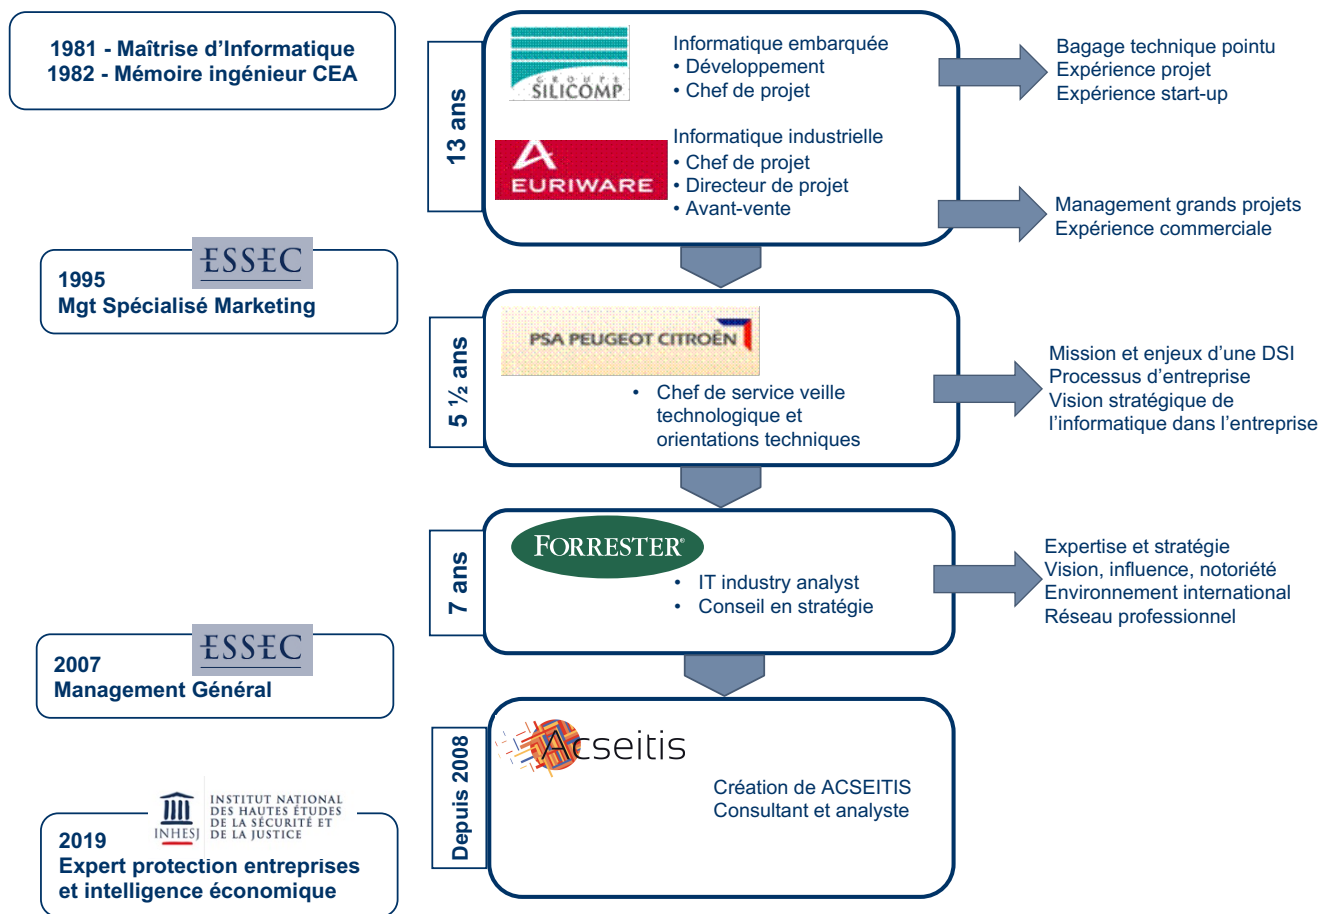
1981 - Maîtrise d'Informatique
1982 - Mémoire ingénieur CEA

13 ans

GROUPE SILICOMP

Informatique embarquée
• Développement
• Chef de projet

Bagage technique pointu
Expérience projet
Expérience start-up

EURIWARE

Informatique industrielle
• Chef de projet
• Directeur de projet
• Avant-vente

Management grands projets
Expérience commerciale

ESSEC
1995
Mgt Spécialisé Marketing

5 ½ ans

PSA PEUGEOT CITROËN

• Chef de service veille technologique et orientations techniques

Mission et enjeux d'une DSI
Processus d'entreprise
Vision stratégique de l'informatique dans l'entreprise

7 ans

FORRESTER®

• IT industry analyst
• Conseil en stratégie

Expertise et stratégie
Vision, influence, notoriété
Environnement international
Réseau professionnel

ESSEC
2007
Management Général

Depuis 2008

Acseitis

Création de ACSEITIS
Consultant et analyste

INHESJ
INSTITUT NATIONAL DES HAUTES ÉTUDES DE LA SÉCURITÉ ET DE LA JUSTICE
2019
Expert protection entreprises et intelligence économique